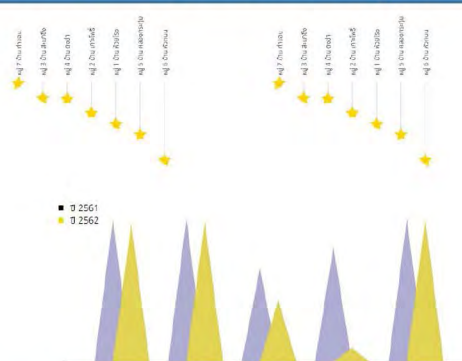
หมู่ 7 บ้านท่าแดง
หมู่ 6 บ้านหนองบัว
หมู่ 4 บ้านบุ่ง
หมู่ 2 บ้านนาโพธิ์
หมู่ 1 บ้านนาแก
หมู่ 5 บ้านหนองแสง
หมู่ 3 บ้านนาอุ่ม

หมู่ 7 บ้านท่าแดง
หมู่ 6 บ้านหนองบัว
หมู่ 4 บ้านบุ่ง
หมู่ 2 บ้านนาโพธิ์
หมู่ 1 บ้านนาแก
หมู่ 5 บ้านหนองแสง
หมู่ 3 บ้านนาอุ่ม

ปี 2561
ปี 2562